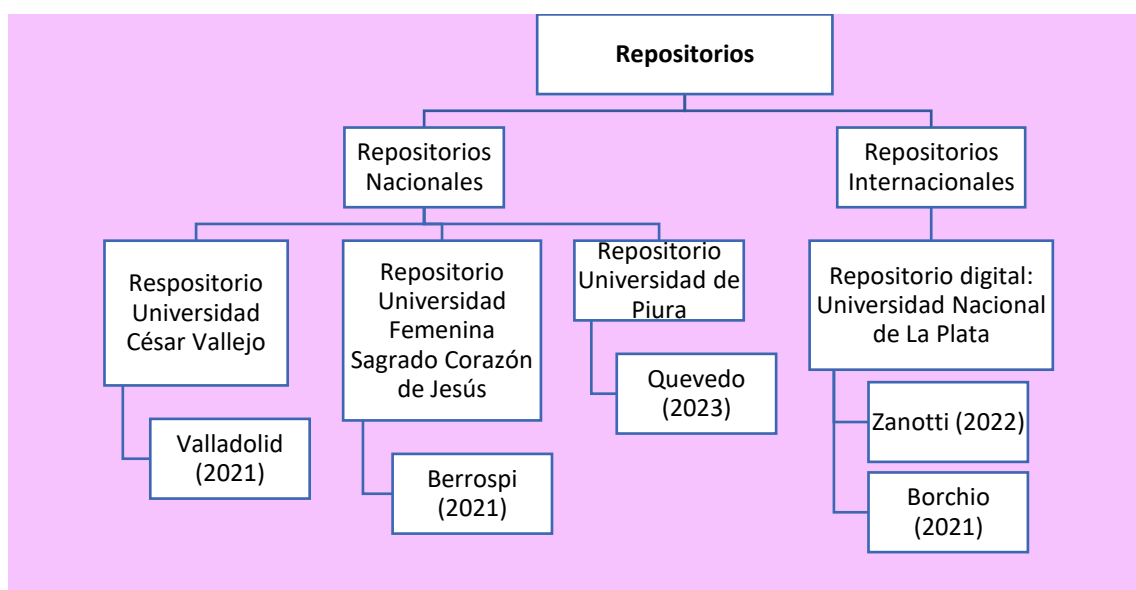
Repositorios

Repositorios Nacionales

Repositorios Internacionales

Respositorio Universidad César Vallejo

Valladolid (2021)

Repositorio Universidad Femenina Sagrado Corazón de Jesús

Berrospi (2021)

Repositorio Universidad de Piura

Quevedo (2023)

Repositorio digital: Universidad Nacional de La Plata

Zanotti (2022)

Borchio (2021)